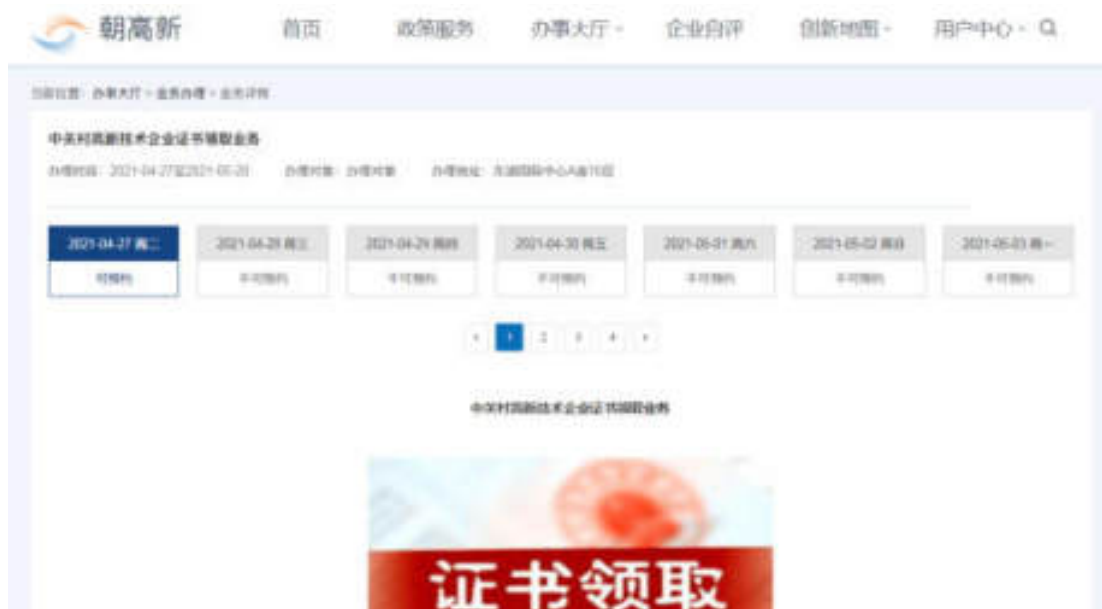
朝高新 首页 政策服务 办事大厅 · 企业自评 创新地图 · 用户中心 ·

当前位置：办事大厅 > 业务办理 > 业务详情

中关村高新技术企业证书领取业务

办理时间：2021-04-27至2021-05-28 办理对象：办理对象 办理地址：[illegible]

| 2021-04-27 周二 | 2021-04-28 周三 | 2021-04-29 周四 | 2021-04-30 周五 | 2021-05-01 周六 | 2021-05-02 周日 | 2021-05-03 周一 |
|---|---|---|---|---|---|---|
| 可预约 | 不可预约 | 不可预约 | 不可预约 | 不可预约 | 不可预约 | 不可预约 |

‹ 1 2 3 4 ›

中关村高新技术企业证书领取业务

证书领取